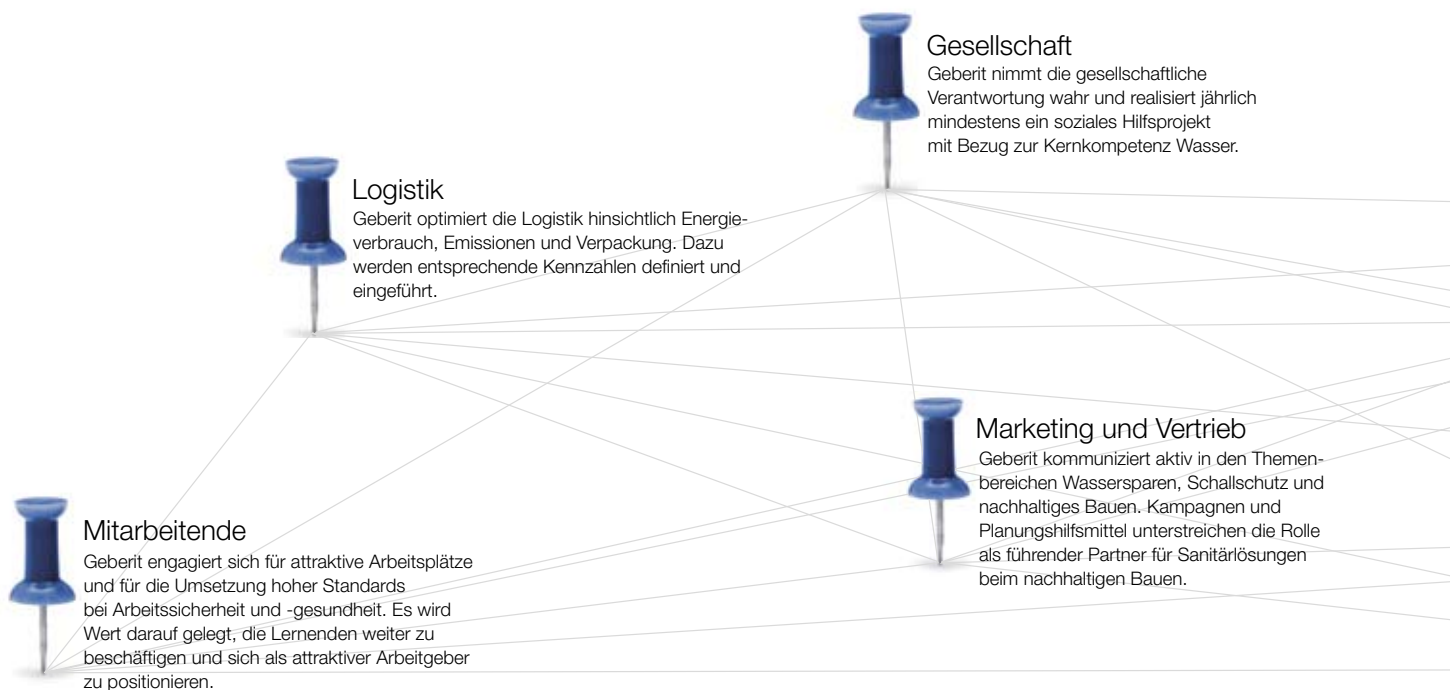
Gesellschaft
Geberit nimmt die gesellschaftliche Verantwortung wahr und realisiert jährlich mindestens ein soziales Hilfsprojekt mit Bezug zur Kernkompetenz Wasser.

Logistik
Geberit optimiert die Logistik hinsichtlich Energieverbrauch, Emissionen und Verpackung. Dazu werden entsprechende Kennzahlen definiert und eingeführt.

Marketing und Vertrieb
Geberit kommuniziert aktiv in den Themenbereichen Wassersparen, Schallschutz und nachhaltiges Bauen. Kampagnen und Planungshilfsmittel unterstreichen die Rolle als führender Partner für Sanitärlösungen beim nachhaltigen Bauen.

Mitarbeitende
Geberit engagiert sich für attraktive Arbeitsplätze und für die Umsetzung hoher Standards bei Arbeitssicherheit und -gesundheit. Es wird Wert darauf gelegt, die Lernenden weiter zu beschäftigen und sich als attraktiver Arbeitgeber zu positionieren.